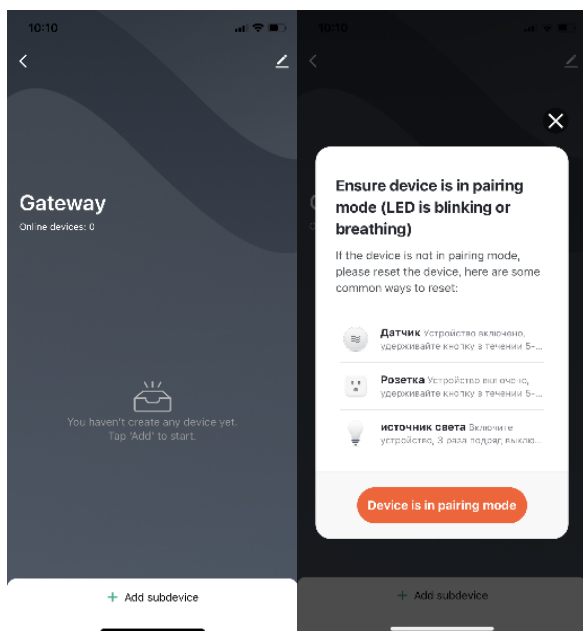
10:10

Gateway

Online devices: 0

You haven't create any device yet.
Tap 'Add' to start.

+ Add subdevice

10:10

Ensure device is in pairing mode (LED is blinking or breathing)

If the device is not in pairing mode, please reset the device, here are some common ways to reset:

Датчик Устройство включено, удерживайте кнопку в течении 5-...

Розетка Устройство включено, удерживайте кнопку в течении 5-...

источник света Включите устройство, 3 раза подряд выклю...

Device is in pairing mode

+ Add subdevice